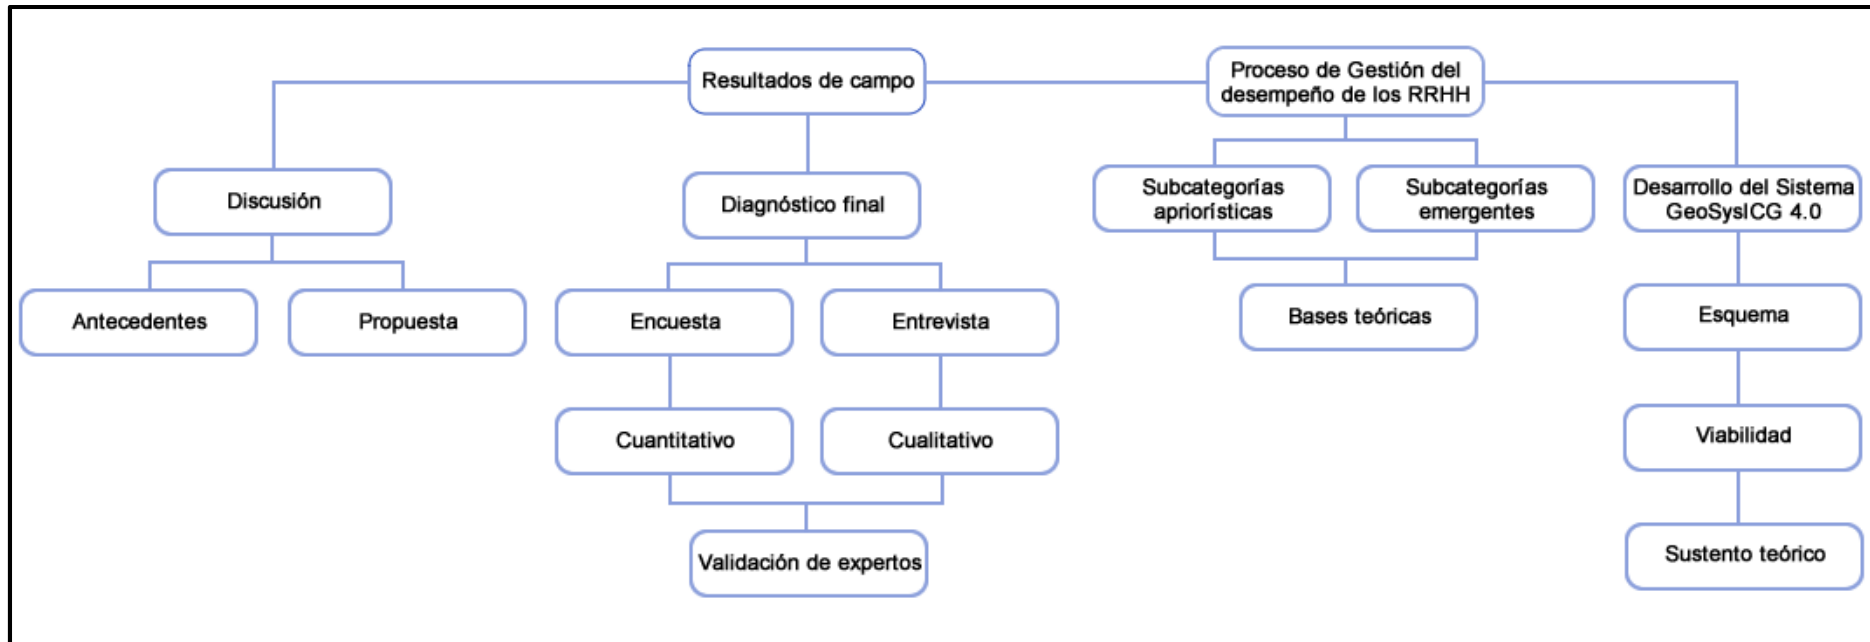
Resultados de campo

Proceso de Gestión del desempeño de los RRHH

Discusión

Diagnóstico final

Subcategorías apriorísticas

Subcategorías emergentes

Desarrollo del Sistema GeoSysICG 4.0

Antecedentes

Propuesta

Encuesta

Entrevista

Bases teóricas

Esquema

Cuantitativo

Cualitativo

Viabilidad

Validación de expertos

Sustento teórico